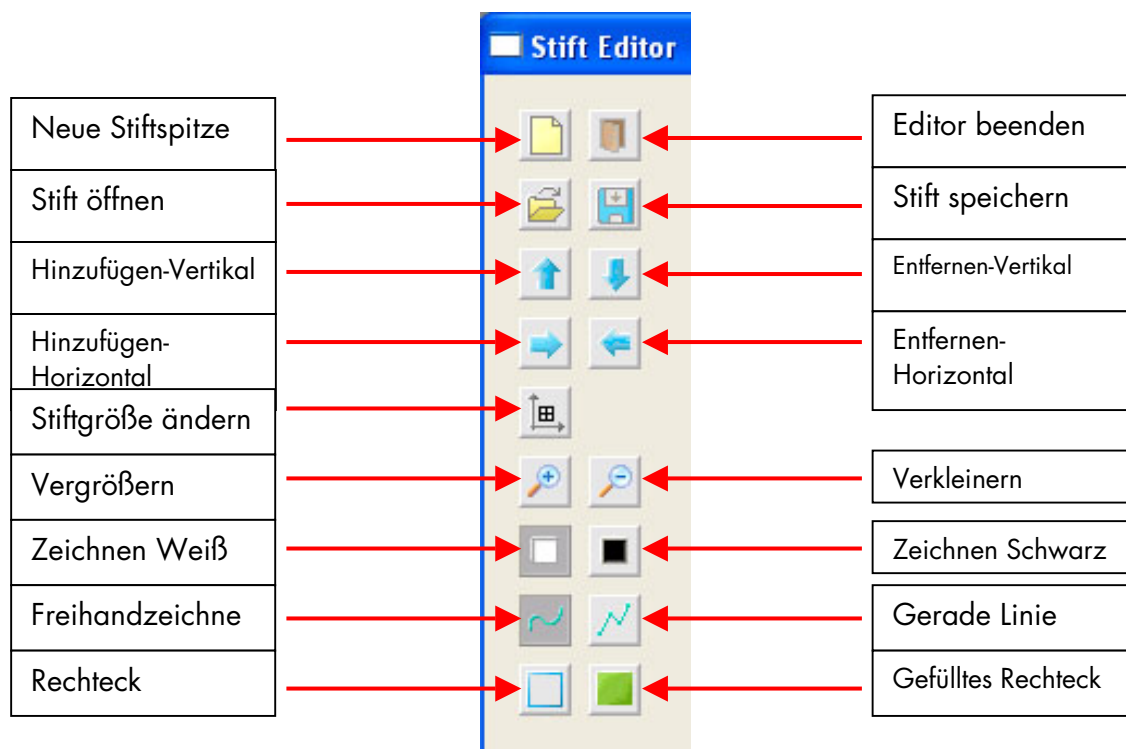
Stift Editor

Neue Stiftspitze

Editor beenden

Stift öffnen

Stift speichern

Hinzufügen-Vertikal

Entfernen-Vertikal

Hinzufügen-Horizontal

Entfernen-Horizontal

Stiftgröße ändern

Vergrößern

Verkleinern

Zeichnen Weiß

Zeichnen Schwarz

Freihandzeichne

Gerade Linie

Rechteck

Gefülltes Rechteck